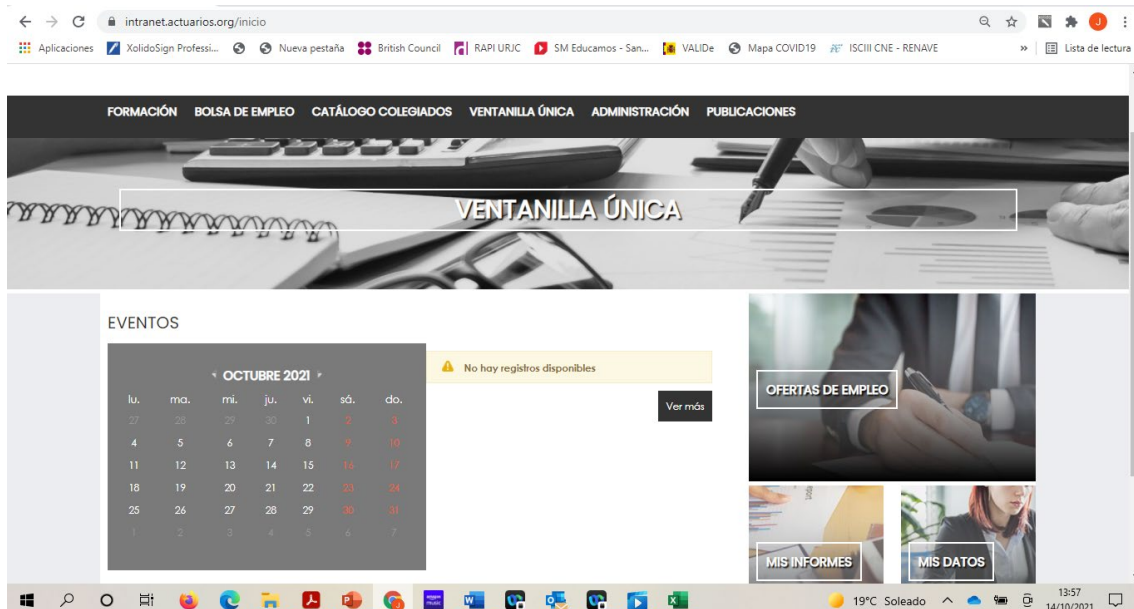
intranet.actuarios.org/inicio

Aplicaciones XolidoSign Professi... Nueva pestaña British Council RAPI URJC SM Educamos - San... VALIDe Mapa COVID19 ISCIII CNE - RENAVE » Lista de lectura

FORMACIÓN BOLSA DE EMPLEO CATÁLOGO COLEGIADOS VENTANILLA ÚNICA ADMINISTRACIÓN PUBLICACIONES

VENTANILLA ÚNICA

EVENTOS

OCTUBRE 2021

| lu. | ma. | mi. | ju. | vi. | sá. | do. |
|---|---|---|---|---|---|---|
| 27 | 28 | 29 | 30 | 1 | 2 | 3 |
| 4 | 5 | 6 | 7 | 8 | 9 | 10 |
| 11 | 12 | 13 | 14 | 15 | 16 | 17 |
| 18 | 19 | 20 | 21 | 22 | 23 | 24 |
| 25 | 26 | 27 | 28 | 29 | 30 | 31 |
| 1 | 2 | 3 | 4 | 5 | 6 | 7 |

No hay registros disponibles

Ver más

OFERTAS DE EMPLEO

MIS INFORMES

MIS DATOS

19°C Soleado 13:57 14/10/2021